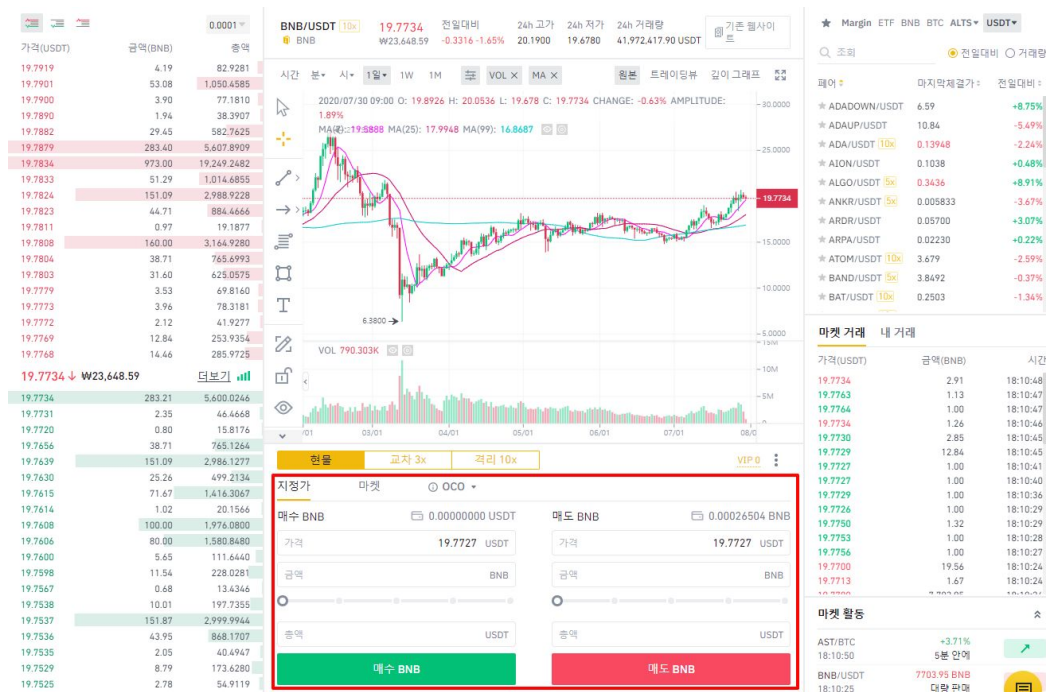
0.0001

| 가격(USDT) | 금액(BNB) | 총액 |
|---|---|---|
| 19.7919 | 4.19 | 82.9281 |
| 19.7901 | 53.08 | 1,050.4585 |
| 19.7900 | 3.90 | 77.1810 |
| 19.7890 | 1.94 | 38.3907 |
| 19.7882 | 29.45 | 582.7625 |
| 19.7879 | 283.40 | 5,607.8909 |
| 19.7834 | 973.00 | 19,249.2482 |
| 19.7833 | 51.29 | 1,014.6855 |
| 19.7824 | 151.09 | 2,988.9228 |
| 19.7823 | 44.71 | 884.4666 |
| 19.7811 | 0.97 | 19.1877 |
| 19.7808 | 160.00 | 3,164.9280 |
| 19.7804 | 38.71 | 765.6993 |
| 19.7803 | 31.60 | 625.0575 |
| 19.7779 | 3.53 | 69.8160 |
| 19.7773 | 3.96 | 78.3181 |
| 19.7772 | 2.12 | 41.9277 |
| 19.7769 | 12.84 | 253.9354 |
| 19.7768 | 14.46 | 285.9725 |

19.7734 ↓ ₩23,648.59 더보기

| | | |
|---|---|---|
| 19.7734 | 283.21 | 5,600.0246 |
| 19.7731 | 2.35 | 46.4668 |
| 19.7720 | 0.80 | 15.8176 |
| 19.7656 | 38.71 | 765.1264 |
| 19.7639 | 151.09 | 2,986.1277 |
| 19.7630 | 25.26 | 499.2134 |
| 19.7615 | 71.67 | 1,416.3067 |
| 19.7614 | 1.02 | 20.1566 |
| 19.7608 | 100.00 | 1,976.0800 |
| 19.7606 | 80.00 | 1,580.8480 |
| 19.7600 | 5.65 | 111.6440 |
| 19.7598 | 11.54 | 228.0281 |
| 19.7567 | 0.68 | 13.4346 |
| 19.7538 | 10.01 | 197.7355 |
| 19.7537 | 151.87 | 2,999.9944 |
| 19.7536 | 43.95 | 868.1707 |
| 19.7535 | 2.05 | 40.4947 |
| 19.7529 | 8.79 | 173.6280 |
| 19.7525 | 2.78 | 54.9119 |

BNB/USDT 10x BNB 19.7734 ₩23,648.59 전일대비 -0.3316 -1.65% 24h 고가 20.1900 24h 저가 19.6780 24h 거래량 41,972,417.90 USDT 기준 웹사이트

시간 분 시 1일 1W 1M VOL MA 원본 트레이딩뷰 깊이 그래프

2020/07/30 09:00 O: 19.8926 H: 20.0536 L: 19.678 C: 19.7734 CHANGE: -0.63% AMPLITUDE: 1.89%
MA(7): 19.5888 MA(25): 17.9948 MA(99): 16.8687

30.0000 25.0000 19.7734 15.0000 10.0000 5.0000
6.3800
VOL 790.303K
10M 5M
03/01 04/01 05/01 06/01 07/01 08/0

현물 교차 3x 격리 10x VIP 0

지정가 마켓 OCO

매수 BNB 0.00000000 USDT
가격 19.7727 USDT
금액 BNB
총액 USDT
매수 BNB

매도 BNB 0.00026504 BNB
가격 19.7727 USDT
금액 BNB
총액 USDT
매도 BNB

Margin ETF BNB BTC ALTS USDT
조회 전일대비 거래량

| 페어 | 마지막체결가 | 전일대비 |
|---|---|---|
| ADADOWN/USDT | 6.59 | +8.75% |
| ADAUP/USDT | 10.84 | -5.49% |
| ADA/USDT 10x | 0.13948 | -2.24% |
| AION/USDT | 0.1038 | +0.48% |
| ALGO/USDT 5x | 0.3436 | +8.91% |
| ANKR/USDT 5x | 0.005833 | -3.67% |
| ARDR/USDT | 0.05700 | +3.07% |
| ARPA/USDT | 0.02230 | +0.22% |
| ATOM/USDT 10x | 3.679 | -2.59% |
| BAND/USDT 5x | 3.8492 | -0.37% |
| BAT/USDT 10x | 0.2503 | -1.34% |

마켓 거래 내 거래

| 가격(USDT) | 금액(BNB) | 시간 |
|---|---|---|
| 19.7734 | 2.91 | 18:10:48 |
| 19.7763 | 1.13 | 18:10:48 |
| 19.7764 | 1.00 | 18:10:47 |
| 19.7734 | 1.26 | 18:10:46 |
| 19.7730 | 2.85 | 18:10:45 |
| 19.7729 | 12.84 | 18:10:45 |
| 19.7727 | 1.00 | 18:10:41 |
| 19.7727 | 1.00 | 18:10:38 |
| 19.7729 | 1.00 | 18:10:36 |
| 19.7726 | 1.00 | 18:10:29 |
| 19.7750 | 1.32 | 18:10:29 |
| 19.7753 | 1.00 | 18:10:28 |
| 19.7756 | 1.00 | 18:10:27 |
| 19.7700 | 19.56 | 18:10:24 |
| 19.7713 | 1.67 | 18:10:24 |

마켓 활동
AST/BTC 18:10:50 +3.71% 5분 안에
BNB/USDT 18:10:25 7703.95 BNB 대량 판매